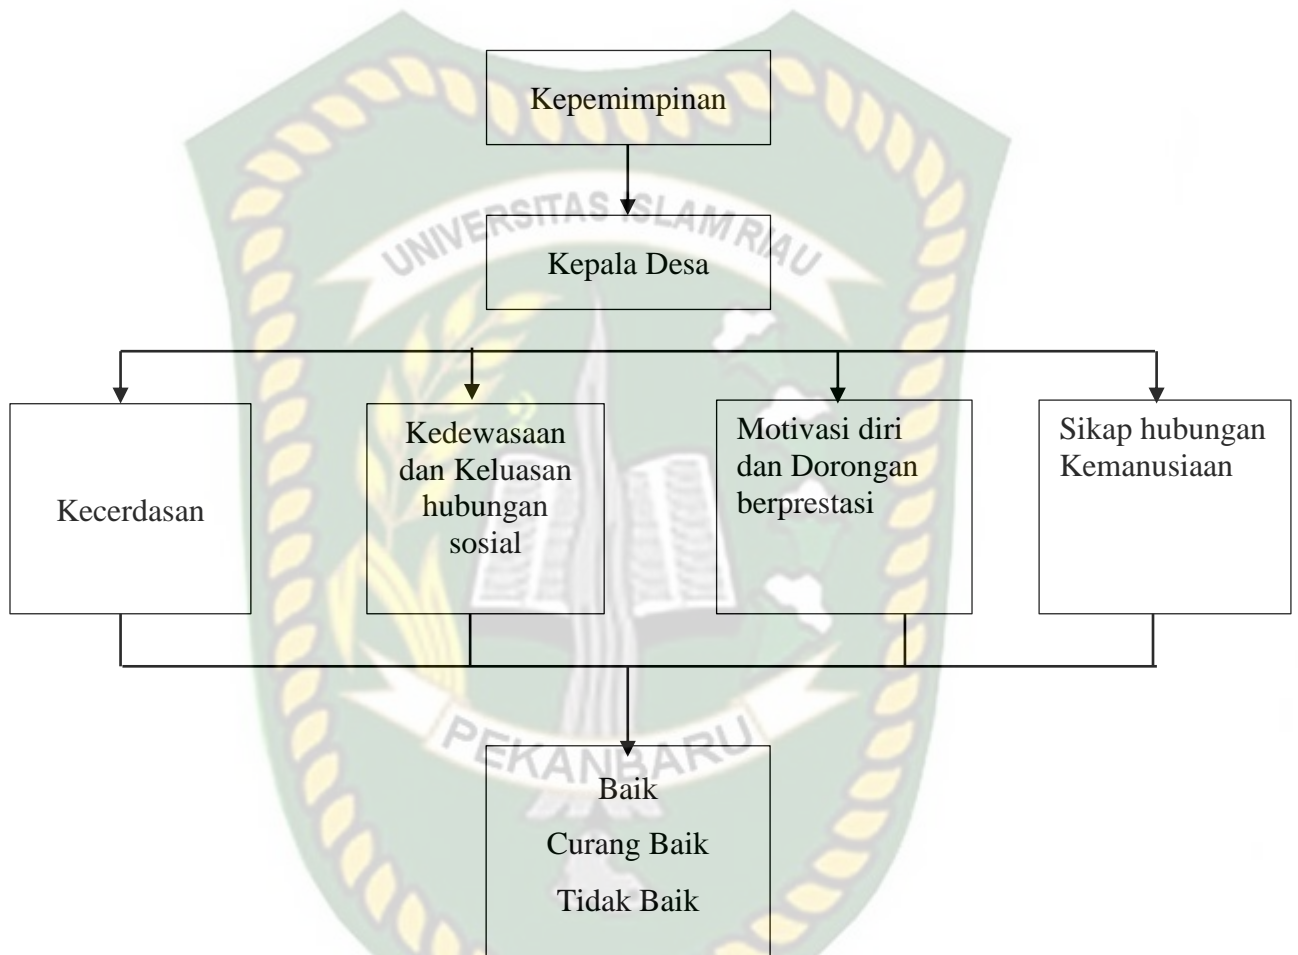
UNIVERSITAS ISLAM RIAU

PEKANBARU

Kepemimpinan

Kepala Desa

Kecerdasan

Kedewasaan dan Keluasan hubungan sosial

Motivasi diri dan Dorongan berprestasi

Sikap hubungan Kemanusiaan

Baik

Curang Baik

Tidak Baik